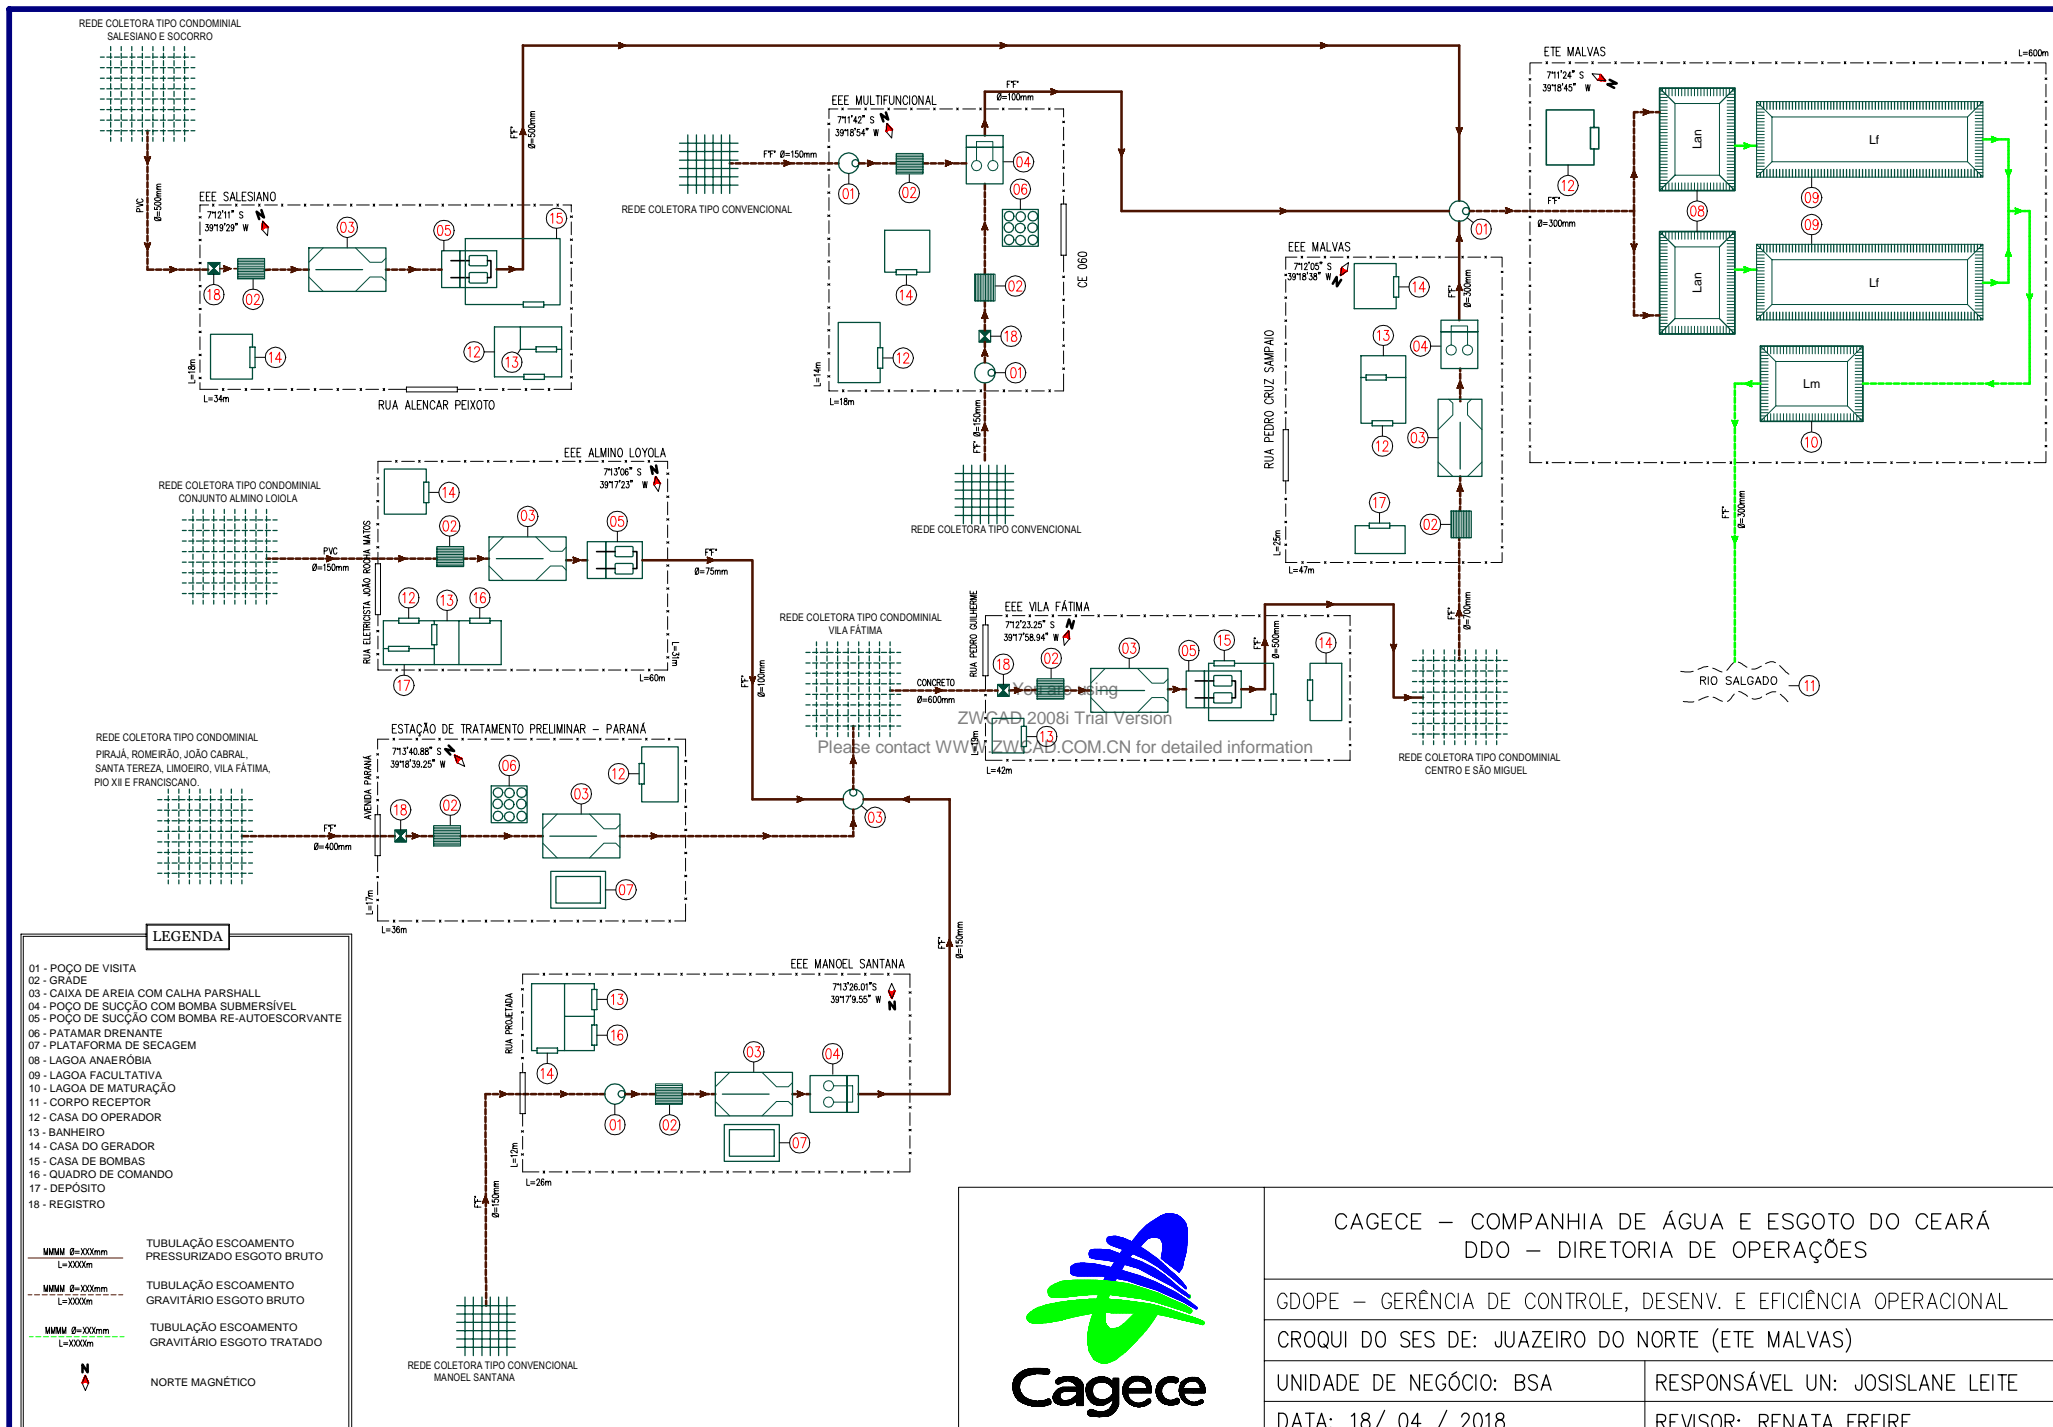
REDE COLETORA TIPO CONDOMINIAL SALESIANO E SOCORRO

PVC Ø=500mm

EEE SALESIANO
7°12'11" S
39°19'29" W
N

03 05 15 18 02 14 12 13

L=18m
L=34m
RUA ALENCAR PEIXOTO

FºFº Ø=500mm

REDE COLETORA TIPO CONVENCIONAL
FºFº Ø=150mm

EEE MULTIFUNCIONAL
7°11'42" S
39°18'54" W
N

FºFº Ø=100mm

01 02 04 06 14 02 18 12 01

CE 060
L=14m
L=18m

FºFº Ø=150mm

REDE COLETORA TIPO CONVENCIONAL

ETE MALVAS
7°11'24" S
39°18'45" W
N
L=600m

12
FºFº Ø=300mm
01
Lan
Lf
08
09
09
Lan
Lf
Lm
10

EEE MALVAS
7°12'05" S
39°18'38" W
N
RUA PEDRO CRUZ SAMPAIO
FºFº Ø=300mm
14 13 04 12 03 17 02
L=25m
L=47m
FºFº Ø=700mm

FºFº Ø=300mm

RIO SALGADO 11

REDE COLETORA TIPO CONDOMINIAL CONJUNTO ALMINO LOIOLA
PVC Ø=150mm

EEE ALMINO LOYOLA
7°13'06" S
39°17'23" W
N
RUA ELETRICISTA JOÃO ROCHA MATOS
14 02 03 05 12 13 16 17
L=31m
L=60m
FºFº Ø=75mm
FºFº Ø=100mm

REDE COLETORA TIPO CONDOMINIAL VILA FÁTIMA
CONCRETO Ø=600mm

EEE VILA FÁTIMA
7°12'23.25" S
39°17'58.94" W
N
RUA PEDRO GUILHERME
18 02 03 05 15 14 13
FºFº Ø=500mm
L=19m
L=42m

You are using
ZWCAD 2008i Trial Version
Please contact WWW.ZWCAD.COM.CN for detailed information

REDE COLETORA TIPO CONDOMINIAL CENTRO E SÃO MIGUEL

REDE COLETORA TIPO CONDOMINIAL
PIRAJÁ, ROMEIRÃO, JOÃO CABRAL, SANTA TEREZA, LIMOEIRO, VILA FÁTIMA, PIO XII E FRANCISCANO.
FºFº Ø=400mm

ESTAÇÃO DE TRATAMENTO PRELIMINAR – PARANÁ
7°13'40.88" S
39°18'39.25" W
N
AVENIDA PARANÁ
18 02 06 03 12 07
L=17m
L=36m

03

FºFº Ø=150mm

LEGENDA
01 - POÇO DE VISITA
02 - GRADE
03 - CAIXA DE AREIA COM CALHA PARSHALL
04 - POÇO DE SUCÇÃO COM BOMBA SUBMERSÍVEL
05 - POÇO DE SUCÇÃO COM BOMBA RE-AUTOESCORVANTE
06 - PATAMAR DRENANTE
07 - PLATAFORMA DE SECAGEM
08 - LAGOA ANAERÓBIA
09 - LAGOA FACULTATIVA
10 - LAGOA DE MATURAÇÃO
11 - CORPO RECEPTOR
12 - CASA DO OPERADOR
13 - BANHEIRO
14 - CASA DO GERADOR
15 - CASA DE BOMBAS
16 - QUADRO DE COMANDO
17 - DEPÓSITO
18 - REGISTRO

MMMM Ø=XXXmm L=XXXm TUBULAÇÃO ESCOAMENTO PRESSURIZADO ESGOTO BRUTO
MMMM Ø=XXXmm L=XXXm TUBULAÇÃO ESCOAMENTO GRAVITÁRIO ESGOTO BRUTO
MMMM Ø=XXXmm L=XXXm TUBULAÇÃO ESCOAMENTO GRAVITÁRIO ESGOTO TRATADO
N NORTE MAGNÉTICO

EEE MANOEL SANTANA
7°13'26.01"S
39°17'9.55" W
N
RUA PROJETADA
13 16 14 03 04 01 02 07
L=12m
L=26m
FºFº Ø=150mm

REDE COLETORA TIPO CONVENCIONAL MANOEL SANTANA

Cagece

CAGECE – COMPANHIA DE ÁGUA E ESGOTO DO CEARÁ
DDO – DIRETORIA DE OPERAÇÕES
GDOPE – GERÊNCIA DE CONTROLE, DESENV. E EFICIÊNCIA OPERACIONAL
CROQUI DO SES DE: JUAZEIRO DO NORTE (ETE MALVAS)
UNIDADE DE NEGÓCIO: BSA | RESPONSÁVEL UN: JOSISLANE LEITE
DATA: 18/ 04 / 2018 | REVISOR: RENATA FREIRE